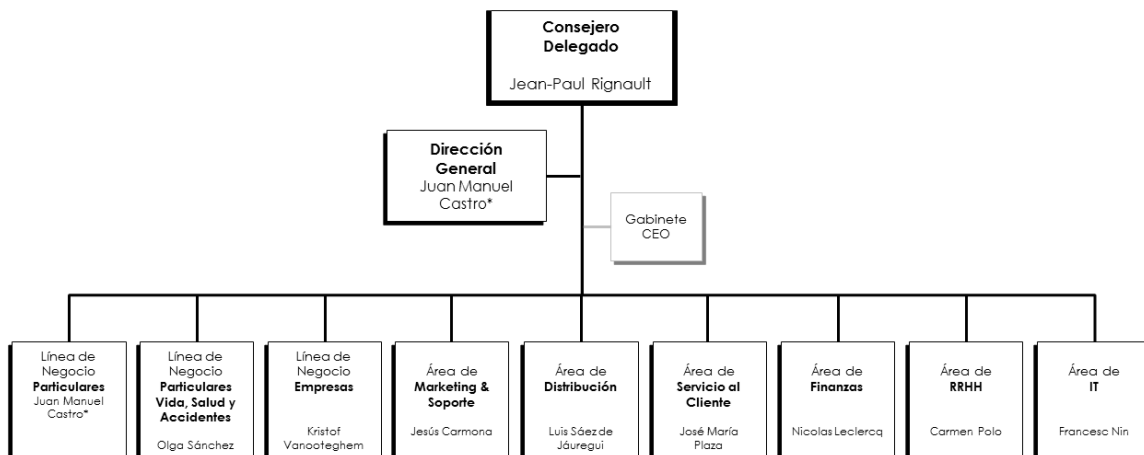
Consejero Delegado
Jean-Paul Rignault

Dirección General
Juan Manuel Castro*

Gabinete CEO

Línea de Negocio
Particulares
Juan Manuel Castro*

Línea de Negocio
Particulares Vida, Salud y Accidentes
Olga Sánchez

Línea de Negocio
Empresas
Kristof Vanooteghem

Área de
Marketing & Soporte
Jesús Carmona

Área de
Distribución
Luis Sáez de Jáuregui

Área de
Servicio al Cliente
José María Plaza

Área de
Finanzas
Nicolas Leclercq

Área de
RRHH
Carmen Polo

Área de
IT
Francesc Nin